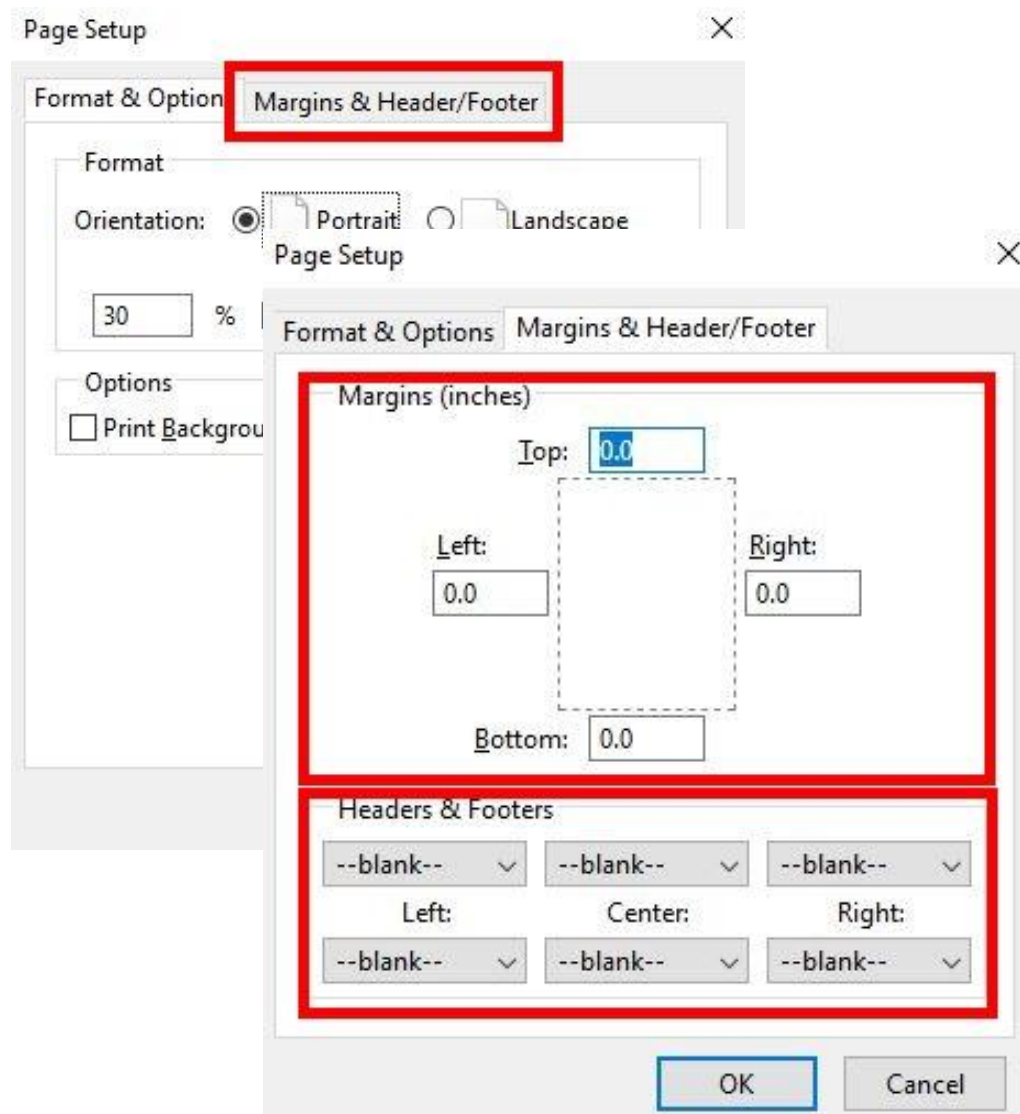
Page Setup

×

Format & Option
Margins & Header/Footer

Format

Orientation:
Portrait
Landscape

30
%

Options

Print Backgrou

Page Setup

×

Format & Options
Margins & Header/Footer

Margins (inches)

Top:
0.0

Left:
0.0

Right:
0.0

Bottom:
0.0

Headers & Footers

--blank--
--blank--
--blank--

Left:
Center:
Right:

--blank--
--blank--
--blank--

OK
Cancel